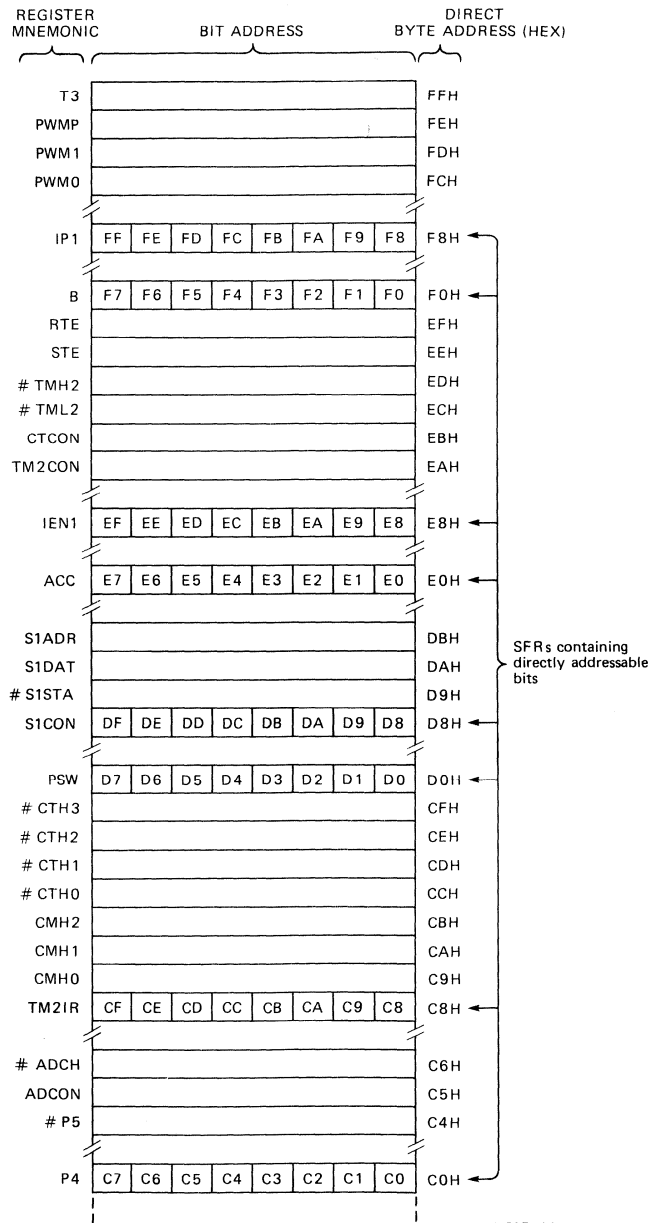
| REGISTER MNEMONIC | BIT ADDRESS | | | | | | | | DIRECT BYTE ADDRESS (HEX) |
|---|---|---|---|---|---|---|---|---|---|
| T3 | | | | | | | | | FFH |
| PWMP | | | | | | | | | FEH |
| PWM1 | | | | | | | | | FDH |
| PWM0 | | | | | | | | | FCH |
| IP1 | FF | FE | FD | FC | FB | FA | F9 | F8 | F8H |
| B | F7 | F6 | F5 | F4 | F3 | F2 | F1 | F0 | F0H |
| RTE | | | | | | | | | EFH |
| STE | | | | | | | | | EEH |
| # TMH2 | | | | | | | | | EDH |
| # TML2 | | | | | | | | | ECH |
| CTCON | | | | | | | | | EBH |
| TM2CON | | | | | | | | | EAH |
| IEN1 | EF | EE | ED | EC | EB | EA | E9 | E8 | E8H |
| ACC | E7 | E6 | E5 | E4 | E3 | E2 | E1 | E0 | E0H |
| S1ADR | | | | | | | | | DBH |
| S1DAT | | | | | | | | | DAH |
| # S1STA | | | | | | | | | D9H |
| S1CON | DF | DE | DD | DC | DB | DA | D9 | D8 | D8H |
| PSW | D7 | D6 | D5 | D4 | D3 | D2 | D1 | D0 | D0H |
| # CTH3 | | | | | | | | | CFH |
| # CTH2 | | | | | | | | | CEH |
| # CTH1 | | | | | | | | | CDH |
| # CTH0 | | | | | | | | | CCH |
| CMH2 | | | | | | | | | CBH |
| CMH1 | | | | | | | | | CAH |
| CMH0 | | | | | | | | | C9H |
| TM2IR | CF | CE | CD | CC | CB | CA | C9 | C8 | C8H |
| # ADCH | | | | | | | | | C6H |
| ADCON | | | | | | | | | C5H |
| # P5 | | | | | | | | | C4H |
| P4 | C7 | C6 | C5 | C4 | C3 | C2 | C1 | C0 | C0H |

SFRs containing directly addressable bits